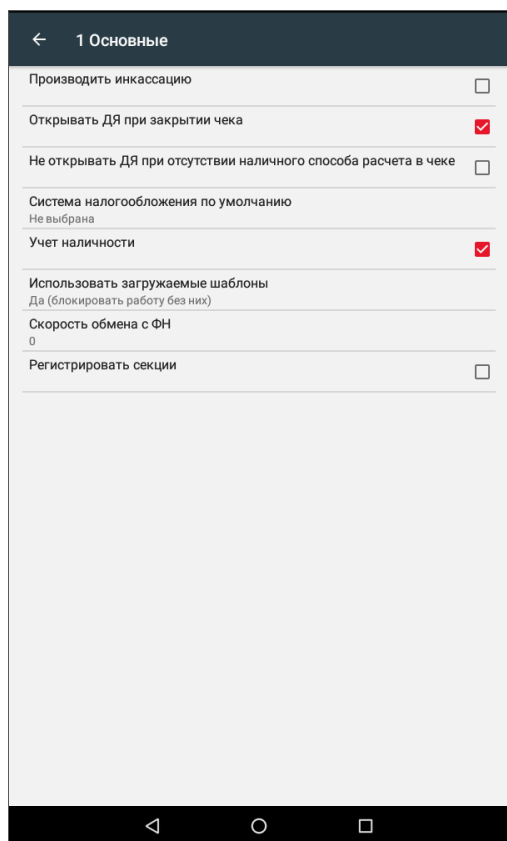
← 1 Основные

Производить инкассацию

Открывать ДЯ при закрытии чека

Не открывать ДЯ при отсутствии наличного способа расчета в чеке

Система налогообложения по умолчанию
Не выбрана

Учет наличности

Использовать загружаемые шаблоны
Да (блокировать работу без них)

Скорость обмена с ФН
0

Регистрировать секции